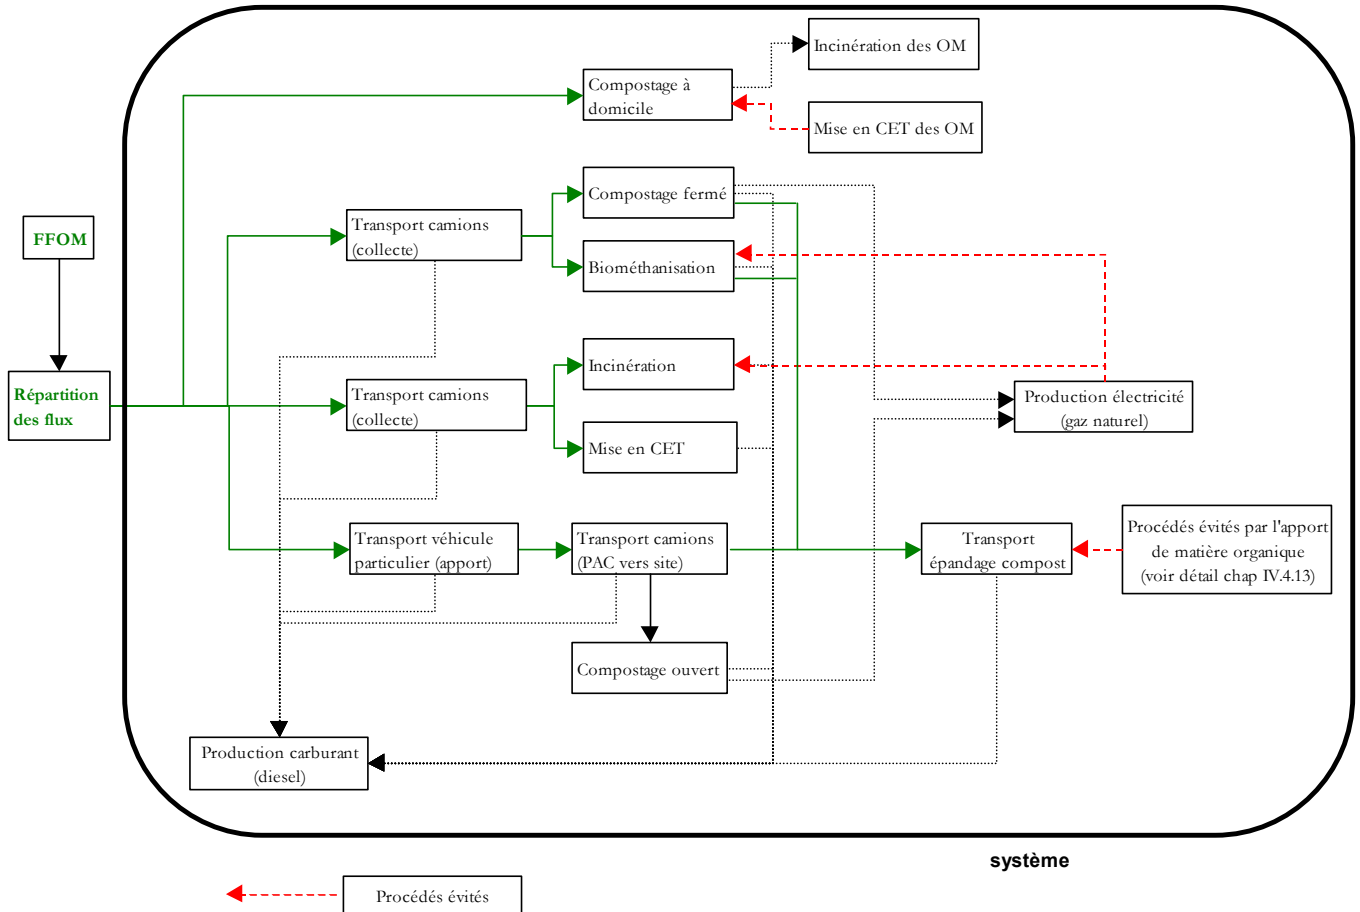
FFOM

Répartition des flux

Compostage à domicile

Incinération des OM

Mise en CET des OM

Transport camions (collecte)

Compostage fermé

Biométhanisation

Transport camions (collecte)

Incinération

Mise en CET

Production électricité (gaz naturel)

Transport véhicule particulier (apport)

Transport camions (PAC vers site)

Transport épandage compost

Procédés évités par l'apport de matière organique (voir détail chap IV.4.13)

Compostage ouvert

Production carburant (diesel)

système

Procédés évités